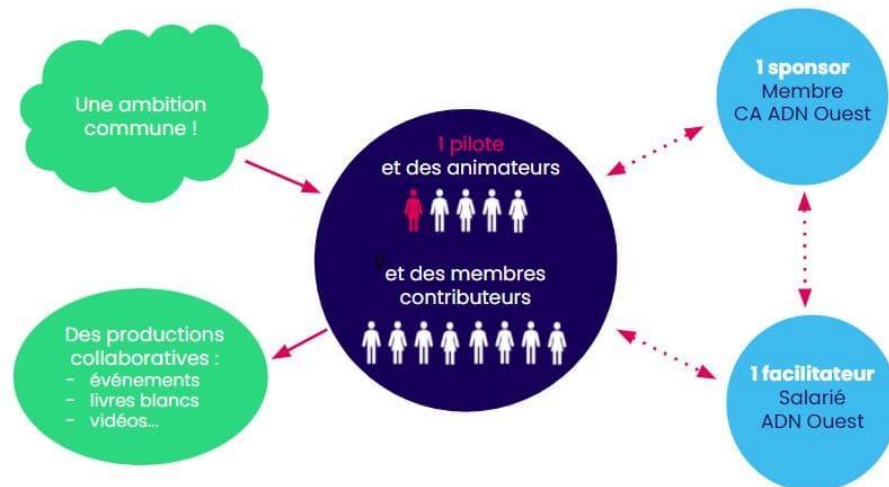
Une ambition commune !

1 pilote
et des animateurs

et des membres contributeurs

Des productions collaboratives :
- événements
- livres blancs
- vidéos...

1 sponsor
Membre
CA ADN Ouest

1 facilitateur
Salarié
ADN Ouest